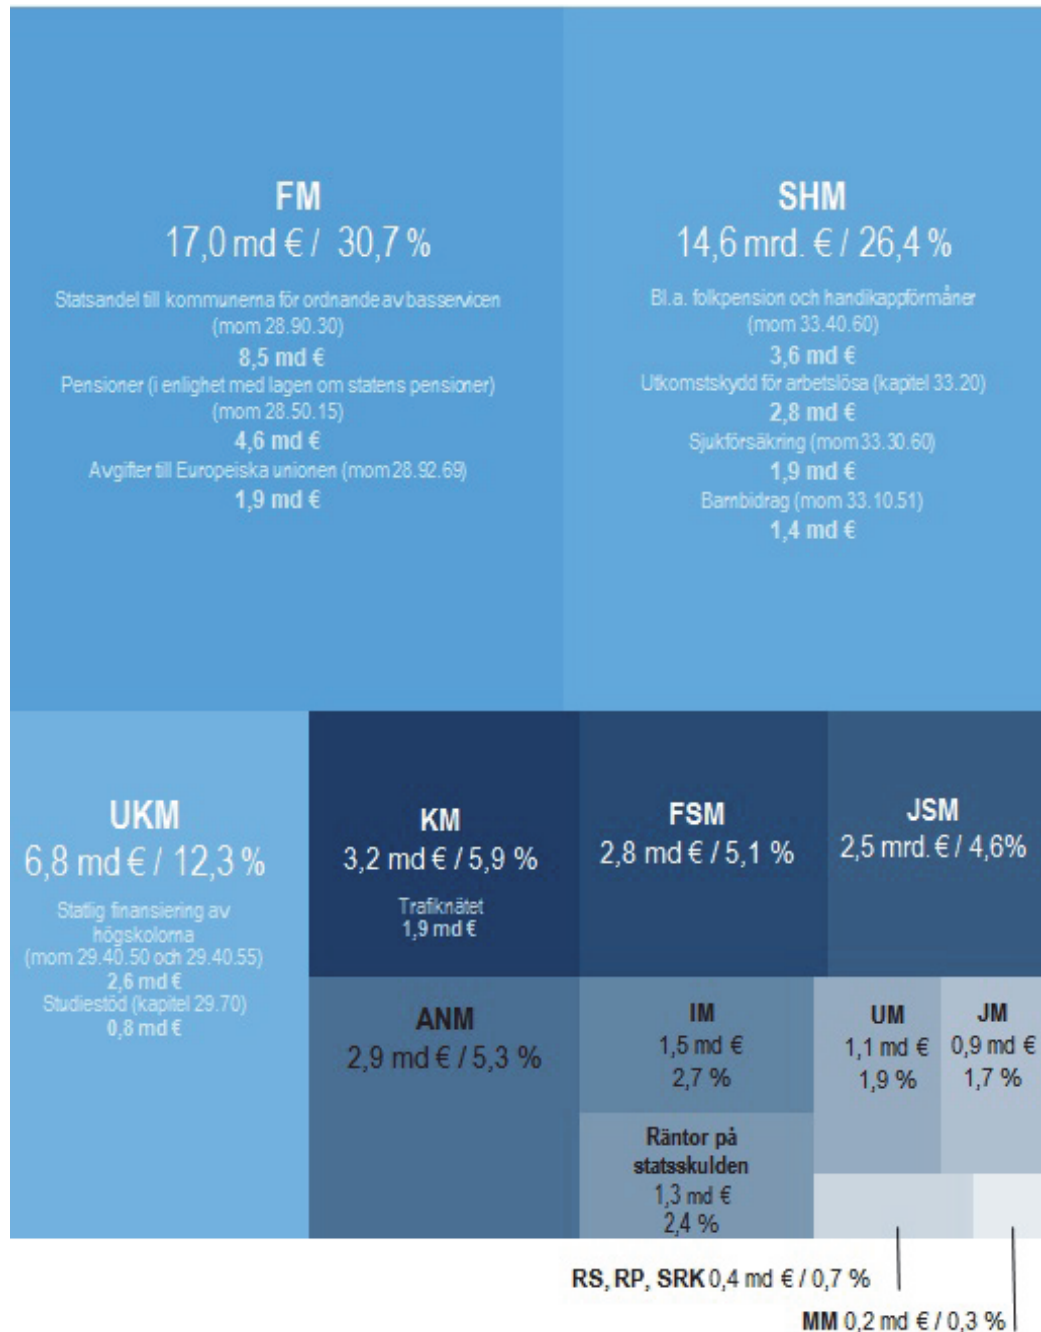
FM
17,0 md € / 30,7 %
Statsandel till kommunerna för ordnande av basservicen (mom 28.90.30)
8,5 md €
Pensioner (i enlighet med lagen om statens pensioner) (mom 28.50.15)
4,6 md €
Avgifter till Europeiska unionen (mom 28.92.69)
1,9 md €

SHM
14,6 mrd. € / 26,4 %
Bl.a. folkpension och handikappförmåner (mom 33.40.60)
3,6 md €
Utkomstskydd för arbetslösa (kapitel 33.20)
2,8 md €
Sjukförsäkring (mom 33.30.60)
1,9 md €
Barnbidrag (mom 33.10.51)
1,4 md €

UKM
6,8 md € / 12,3 %
Statlig finansiering av högskolorna (mom 29.40.50 och 29.40.55)
2,6 md €
Studiestöd (kapitel 29.70)
0,8 md €

KM
3,2 md € / 5,9 %
Trafiknätet
1,9 md €

FSM
2,8 md € / 5,1 %

JSM
2,5 mrd. € / 4,6%

ANM
2,9 md € / 5,3 %

IM
1,5 md €
2,7 %

UM
1,1 md €
1,9 %

JM
0,9 md €
1,7 %

Räntor på statsskulden
1,3 md €
2,4 %

RS, RP, SRK 0,4 md € / 0,7 %

MM 0,2 md € / 0,3 %